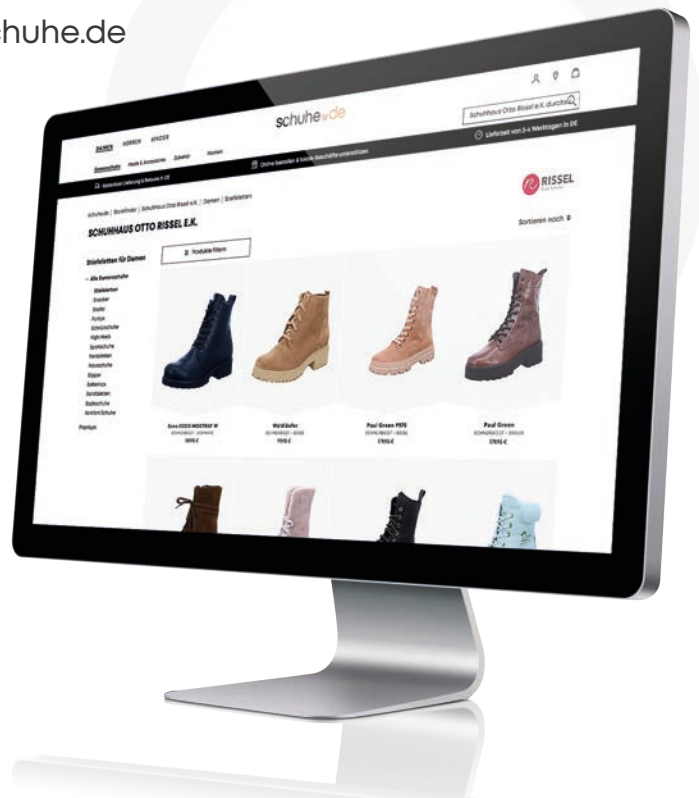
chuhe.de

schuhe.de

DAMEN HERREN KINDER

Damenschuhe Mode & Accessoires Zubehör Marken

Schuhhaus Otto Rissel e.K. durchs

Lieferzeit von 2-4 Werktagen in DE

Kostenlose Lieferung & Retoure in DE

Online bestellen & lokale Geschäfte unterstützen

RISSEL

schuhe.de | Storefinder | Schuhhaus Otto Rissel e.K. | Damen | Stiefeletten

SCHUHHAUS OTTO RISSEL E.K.

Sortieren nach

Stiefeletten für Damen

Produkte filtern

‹ Alle Damenschuhe

Stiefeletten
Sneaker
Stiefel
Pumps
Schnürschuhe
High Heels
Sportschuhe
Pantoletten
Hausschuhe
Slipper
Ballerinas
Sandaletten
Badeschuhe
Komfort Schuhe

Premium

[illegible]

Waldläufer

Paul Green 9970

Paul Green

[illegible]